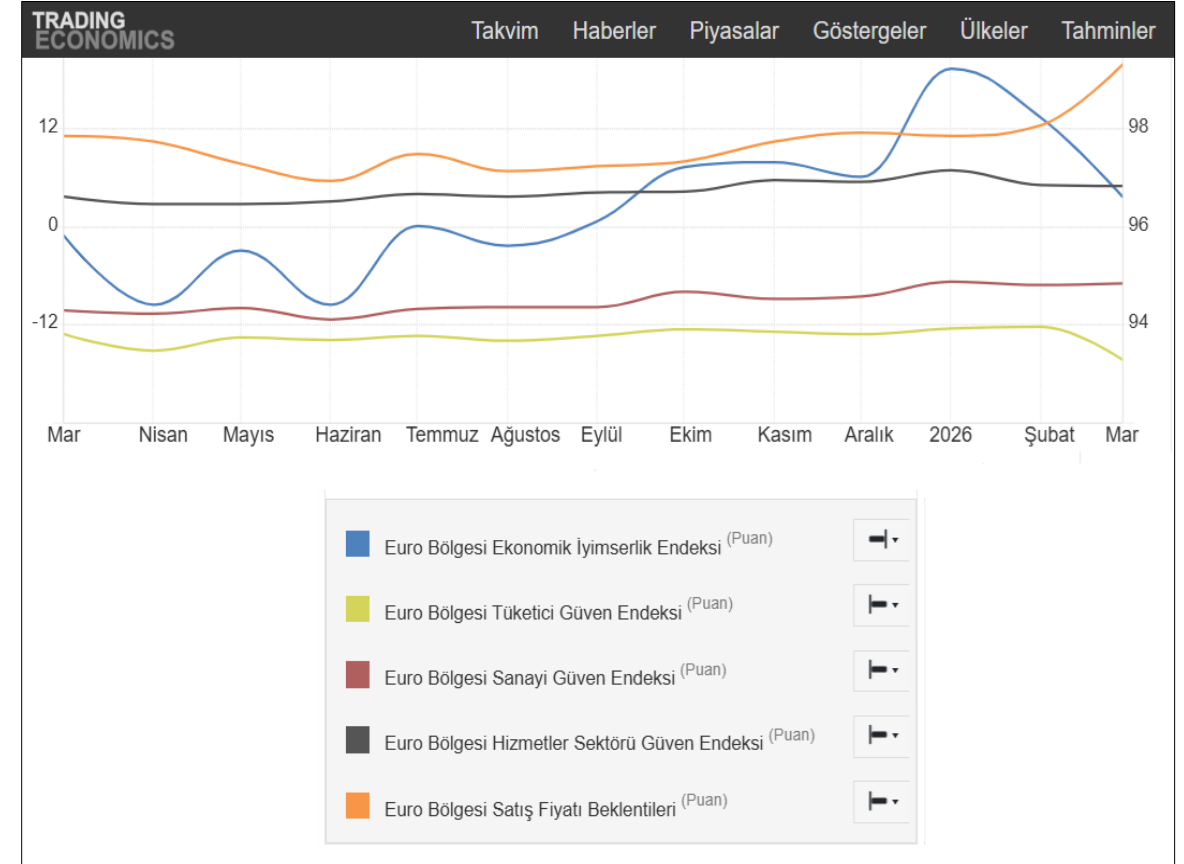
TRADING ECONOMICS

Takvim Haberler Piyasalar Göstergeler Ülkeler Tahminler

12
0
-12

98
96
94

Mar Nisan Mayıs Haziran Temmuz Ağustos Eylül Ekim Kasım Aralık 2026 Şubat Mar

Euro Bölgesi Ekonomik İyimserlik Endeksi (Puan)

Euro Bölgesi Tüketici Güven Endeksi (Puan)

Euro Bölgesi Sanayi Güven Endeksi (Puan)

Euro Bölgesi Hizmetler Sektörü Güven Endeksi (Puan)

Euro Bölgesi Satış Fiyatı Beklentileri (Puan)